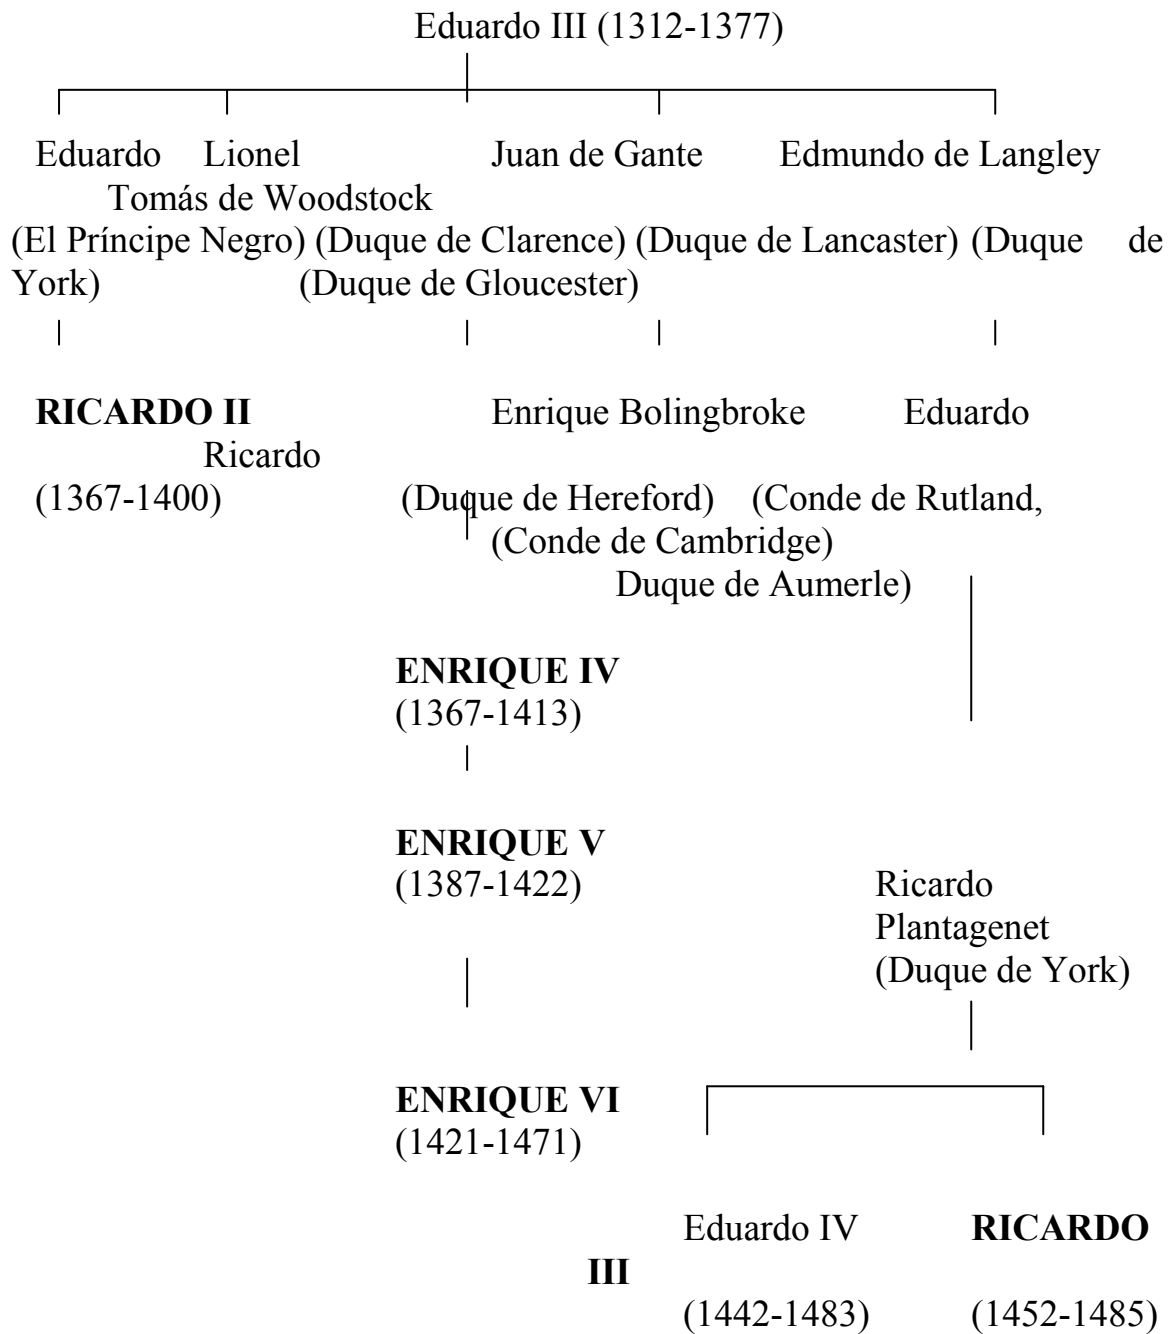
Eduardo III (1312-1377)

Eduardo Lionel Juan de Gante Edmundo de Langley
Tomás de Woodstock
(El Príncipe Negro) (Duque de Clarence) (Duque de Lancaster) (Duque de York) (Duque de Gloucester)

**RICARDO II** Enrique Bolingbroke Eduardo
Ricardo
(1367-1400) (Duque de Hereford) (Conde de Rutland,
(Conde de Cambridge)
Duque de Aumerle)

**ENRIQUE IV**
(1367-1413)

**ENRIQUE V**
(1387-1422) Ricardo Plantagenet (Duque de York)

**ENRIQUE VI**
(1421-1471)

Eduardo IV **RICARDO III**
(1442-1483) (1452-1485)